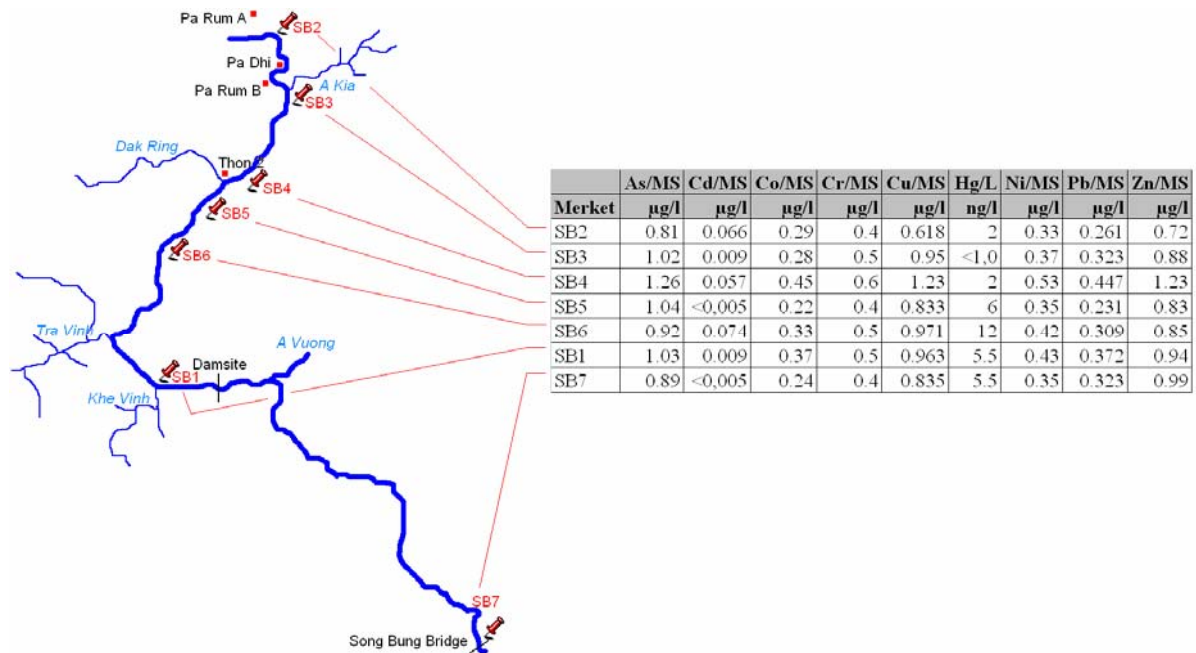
Pa Rum A
SB2
Pa Dhi
A Kia
Pa Rum B
SB3
Dak Ring
Thon 2
SB4
SB5
SB6
Tra Vinh
A Vuong
Damsite
SB1
Khe Vinh
SB7
Song Bung Bridge

| | As/MS | Cd/MS | Co/MS | Cr/MS | Cu/MS | Hg/L | Ni/MS | Pb/MS | Zn/MS |
|---|---|---|---|---|---|---|---|---|---|
| Merket | µg/l | µg/l | µg/l | µg/l | µg/l | ng/l | µg/l | µg/l | µg/l |
| SB2 | 0.81 | 0.066 | 0.29 | 0.4 | 0.618 | 2 | 0.33 | 0.261 | 0.72 |
| SB3 | 1.02 | 0.009 | 0.28 | 0.5 | 0.95 | <1,0 | 0.37 | 0.323 | 0.88 |
| SB4 | 1.26 | 0.057 | 0.45 | 0.6 | 1.23 | 2 | 0.53 | 0.447 | 1.23 |
| SB5 | 1.04 | <0,005 | 0.22 | 0.4 | 0.833 | 6 | 0.35 | 0.231 | 0.83 |
| SB6 | 0.92 | 0.074 | 0.33 | 0.5 | 0.971 | 12 | 0.42 | 0.309 | 0.85 |
| SB1 | 1.03 | 0.009 | 0.37 | 0.5 | 0.963 | 5.5 | 0.43 | 0.372 | 0.94 |
| SB7 | 0.89 | <0,005 | 0.24 | 0.4 | 0.835 | 5.5 | 0.35 | 0.323 | 0.99 |